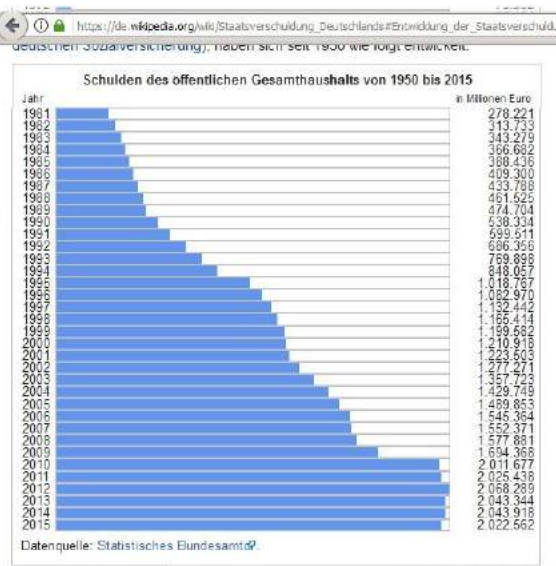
https://de.wikipedia.org/wiki/Staatsverschuldung_Deutschlands#Entwicklung_der_Staatsverschuld...

deutschen Sozialversicherung), haben sich seit 1950 wie folgt entwickelt:

Schulden des öffentlichen Gesamthaushalts von 1950 bis 2015

| Jahr | in Millionen Euro |
|---|---|
| 1981 | 278.221 |
| 1982 | 313.733 |
| 1983 | 343.279 |
| 1984 | 366.682 |
| 1985 | 388.436 |
| 1986 | 409.300 |
| 1987 | 433.788 |
| 1988 | 461.525 |
| 1989 | 474.704 |
| 1990 | 538.334 |
| 1991 | 599.511 |
| 1992 | 686.356 |
| 1993 | 769.896 |
| 1994 | 848.057 |
| 1995 | 1.018.767 |
| 1996 | 1.082.970 |
| 1997 | 1.132.442 |
| 1998 | 1.165.414 |
| 1999 | 1.199.582 |
| 2000 | 1.210.918 |
| 2001 | 1.223.503 |
| 2002 | 1.277.271 |
| 2003 | 1.357.723 |
| 2004 | 1.429.749 |
| 2005 | 1.489.853 |
| 2006 | 1.545.364 |
| 2007 | 1.552.371 |
| 2008 | 1.577.881 |
| 2009 | 1.694.368 |
| 2010 | 2.011.677 |
| 2011 | 2.025.438 |
| 2012 | 2.068.289 |
| 2013 | 2.043.344 |
| 2014 | 2.043.918 |
| 2015 | 2.022.562 |

Datenquelle: Statistisches Bundesamt